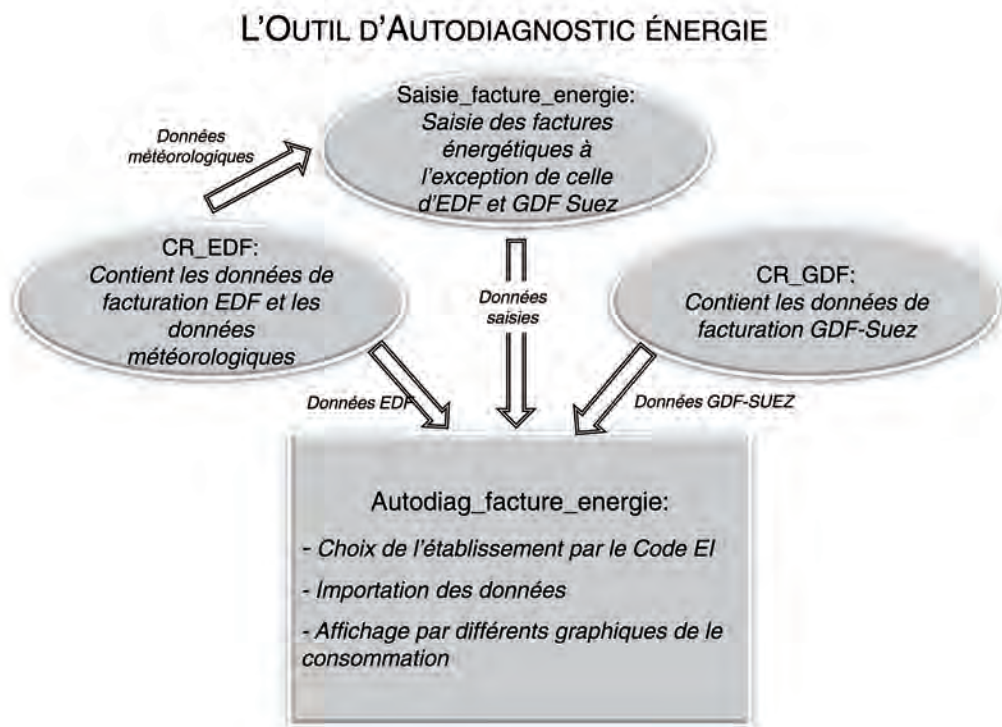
L'OUTIL D'AUTODIAGNOSTIC ÉNERGIE

Saisie_facture_energie:
Saisie des factures énergétiques à l'exception de celle d'EDF et GDF Suez

Données météorologiques

CR_EDF:
Contient les données de facturation EDF et les données météorologiques

Données saisies

CR_GDF:
Contient les données de facturation GDF-Suez

Données EDF

Données GDF-SUEZ

Autodiag_facture_energie:

- Choix de l'établissement par le Code EI

- Importation des données

- Affichage par différents graphiques de le consommation